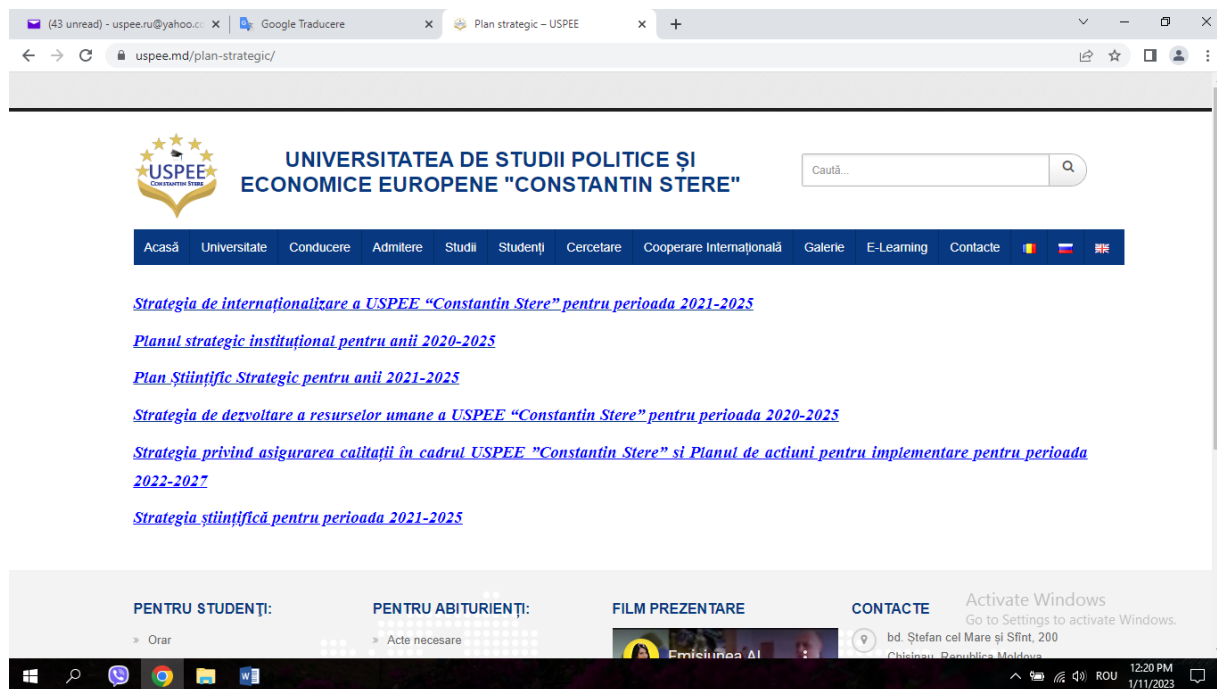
(43 unread) - uspee.ru@yahoo.cc ✕ Google Traducere ✕ Plan strategic – USPEE ✕ +

uspee.md/plan-strategic/

USPEE
CONSTANTIN STERE

UNIVERSITATEA DE STUDII POLITICE ȘI ECONOMICE EUROPENE "CONSTANTIN STERE"

Caută...

Acasă | Universitate | Conducere | Admitere | Studii | Studenți | Cercetare | Cooperare Internațională | Galerie | E-Learning | Contacte

Strategia de internaționalizare a USPEE "Constantin Stere" pentru perioada 2021-2025

Planul strategic instituțional pentru anii 2020-2025

Plan Științific Strategic pentru anii 2021-2025

Strategia de dezvoltare a resurselor umane a USPEE "Constantin Stere" pentru perioada 2020-2025

Strategia privind asigurarea calitații în cadrul USPEE "Constantin Stere" si Planul de actiuni pentru implementare pentru perioada 2022-2027

Strategia științifică pentru perioada 2021-2025

PENTRU STUDENȚI:
» Orar

PENTRU ABITURIENȚI:
» Acte necesare

FILM PREZENTARE
Emisiunea Al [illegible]

CONTACTE
bd. Ștefan cel Mare și Sfînt, 200
Chișinău, Republica Moldova

Activate Windows
Go to Settings to activate Windows.

ROU 12:20 PM 1/11/2023